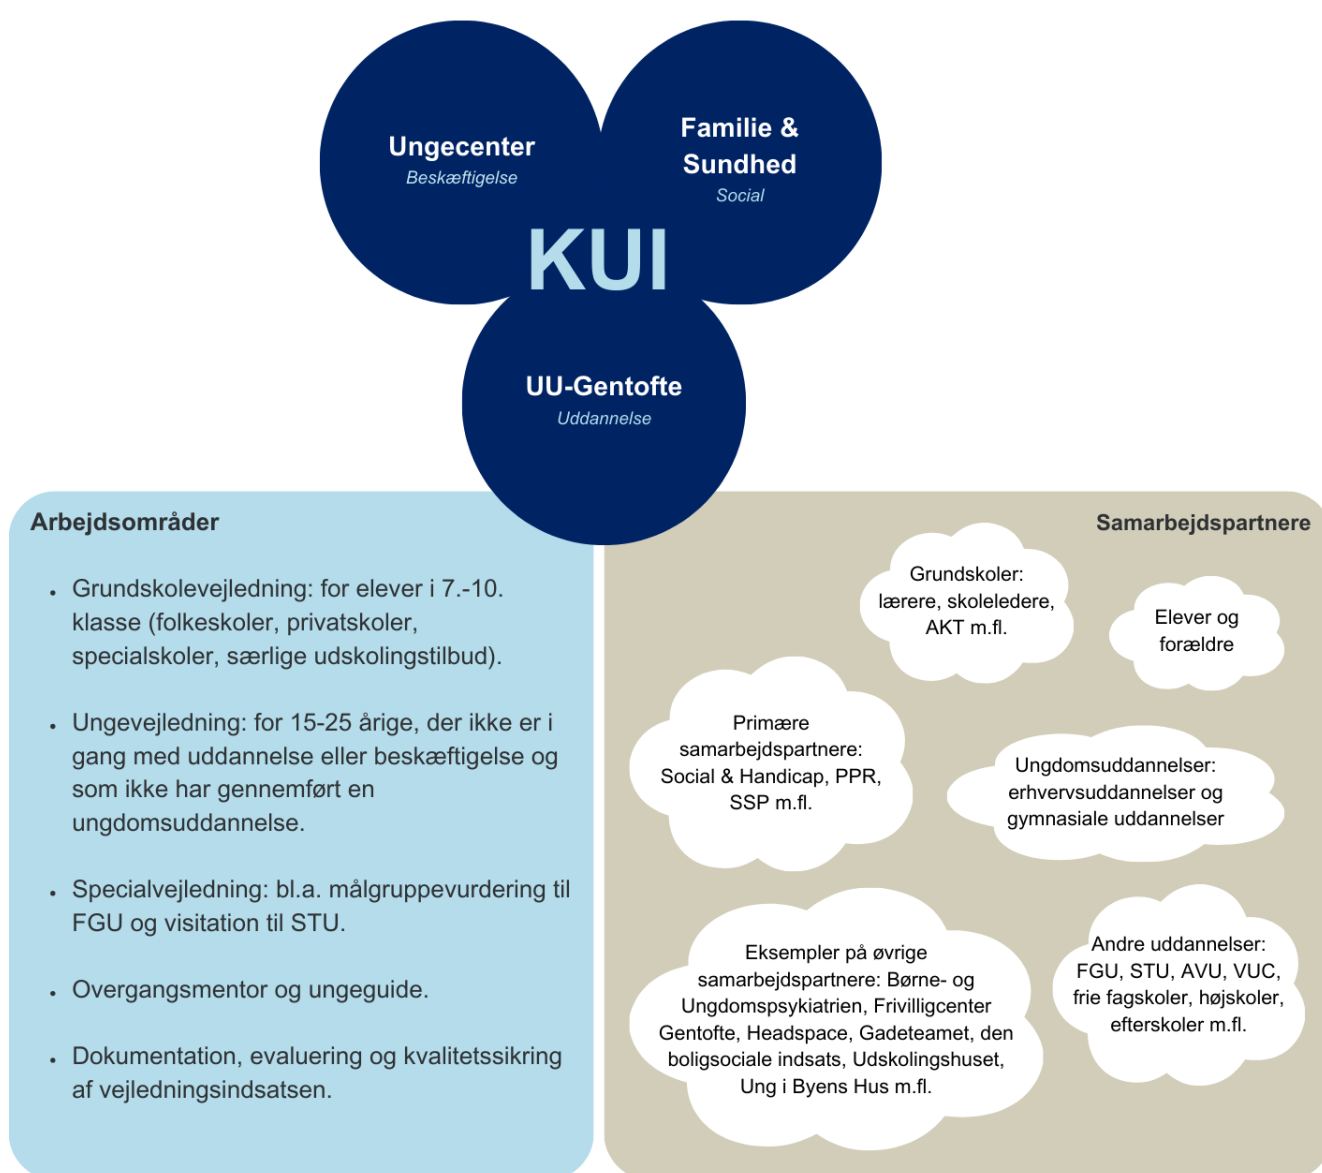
Ungecenter
Beskæftigelse

Familie & Sundhed
Social

KUI

UU-Gentofte
Uddannelse

Arbejdsområder

- Grundskolevejledning: for elever i 7.-10. klasse (folkeskoler, privatskoler, specialskoler, særlige udskolingstilbud).

- Ungevejledning: for 15-25 årige, der ikke er i gang med uddannelse eller beskæftigelse og som ikke har gennemført en ungdomsuddannelse.

- Specialvejledning: bl.a. målgruppevurdering til FGU og visitation til STU.

- Overgangsmentor og ungeguide.

- Dokumentation, evaluering og kvalitetssikring af vejledningsindsatsen.

Samarbejdspartnere

Grundskoler: lærere, skoleledere, AKT m.fl.

Elever og forældre

Primære samarbejdspartnere: Social & Handicap, PPR, SSP m.fl.

Ungdomsuddannelser: erhvervsuddannelser og gymnasiale uddannelser

Eksempler på øvrige samarbejdspartnere: Børne- og Ungdomspsykiatrien, Frivilligcenter Gentofte, Headspace, Gadeteamet, den boligsociale indsats, Udskolingshuset, Ung i Byens Hus m.fl.

Andre uddannelser: FGU, STU, AVU, VUC, frie fagskoler, højskoler, efterskoler m.fl.